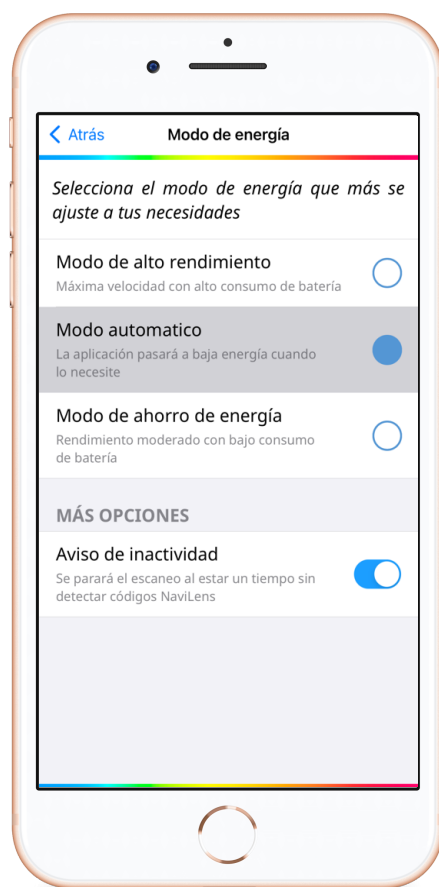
< Atrás
Modo de energía

Selecciona el modo de energía que más se ajuste a tus necesidades

Modo de alto rendimiento
Máxima velocidad con alto consumo de batería

Modo automatico
La aplicación pasará a baja energía cuando lo necesite

Modo de ahorro de energía
Rendimiento moderado con bajo consumo de batería

MÁS OPCIONES

Aviso de inactividad
Se parará el escaneo al estar un tiempo sin detectar códigos NaviLens